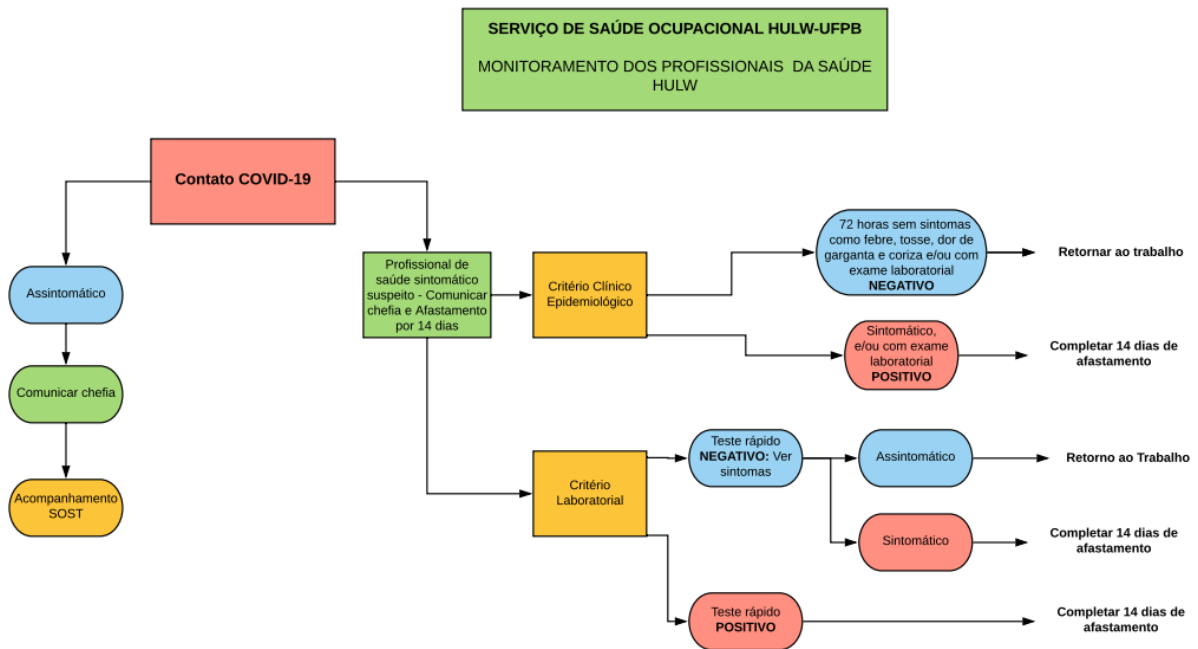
SERVIÇO DE SAÚDE OCUPACIONAL HULW-UFPB

MONITORAMENTO DOS PROFISSIONAIS DA SAÚDE HULW

Contato COVID-19

Assintomático

Comunicar chefia

Acompanhamento SOST

Profissional de saúde sintomático suspeito - Comunicar chefia e Afastamento por 14 dias

Critério Clínico Epidemiológico

72 horas sem sintomas como febre, tosse, dor de garganta e coriza e/ou com exame laboratorial NEGATIVO

Retornar ao trabalho

Sintomático, e/ou com exame laboratorial POSITIVO

Completar 14 dias de afastamento

Critério Laboratorial

Teste rápido NEGATIVO: Ver sintomas

Assintomático

Retorno ao Trabalho

Sintomático

Completar 14 dias de afastamento

Teste rápido POSITIVO

Completar 14 dias de afastamento